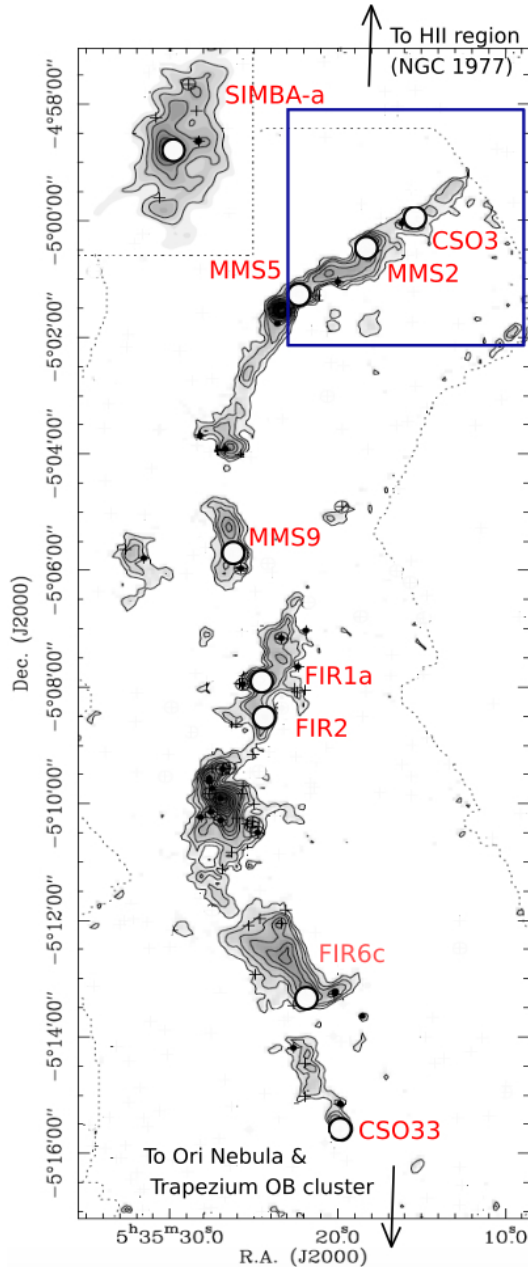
To HII region (NGC 1977)

SIMBA-a

CSO3

MMS5

MMS2

MMS9

FIR1a

FIR2

FIR6c

CSO33

To Ori Nebula & Trapezium OB cluster

$-4°58'00''$
$-5°00'00''$
$-5°02'00''$
$-5°04'00''$
$-5°06'00''$
$-5°08'00''$
$-5°10'00''$
$-5°12'00''$
$-5°14'00''$
$-5°16'00''$

Dec. (J2000)

$5^h35^m30.0^s$
$20.0^s$
$10.0^s$

R.A. (J2000)